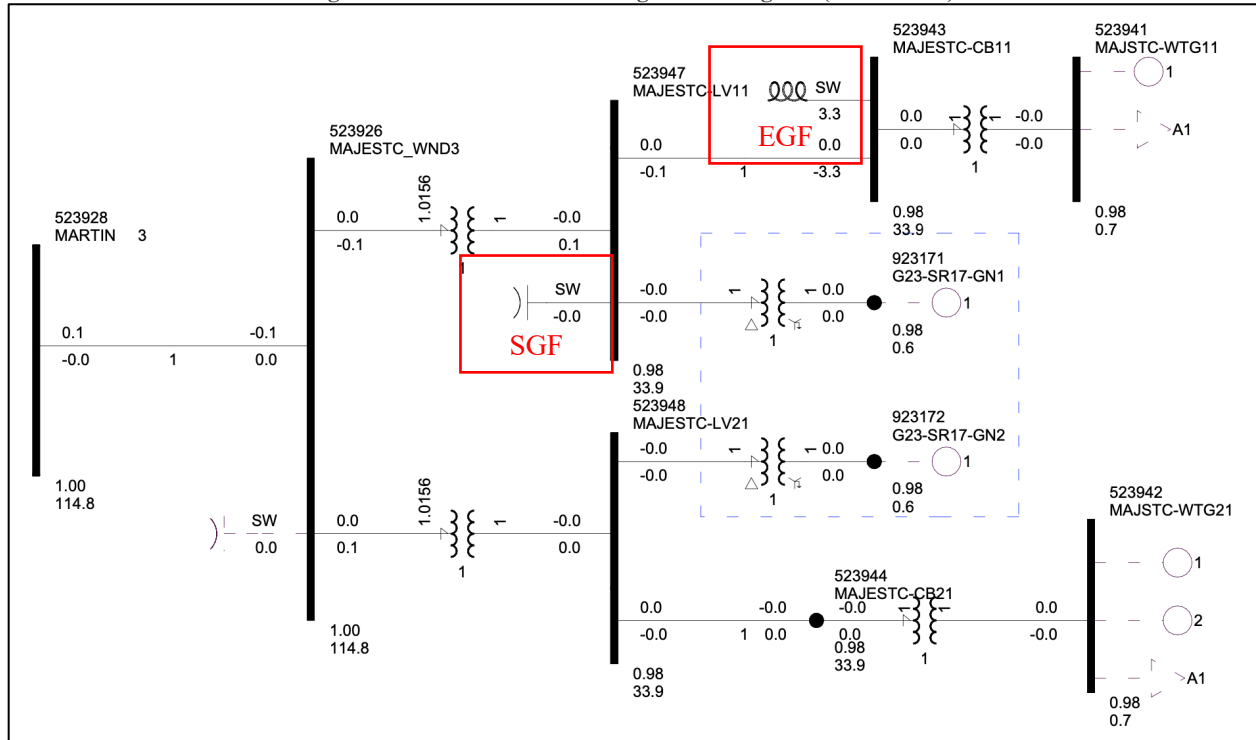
523943
MAJESTC-CB11

523941
MAJSTC-WTG11

523947
MAJESTC-LV11

SW
3.3
EGF
0.0
-3.3

0.0
0.0

-0.0
-0.0

1

A1

523926
MAJESTC_WND3

0.0
-0.1
1

0.98
33.9

0.98
0.7

523928
MARTIN 3

0.0
-0.1

1.0156

1

-0.0
0.1

1

SW
-0.0

SGF

-0.0
-0.0

1
1

0.0
0.0

1

923171
G23-SR17-GN1

1

0.98
0.6

0.1
-0.0
1
-0.1
0.0

0.98
33.9

523948
MAJESTC-LV21

-0.0
-0.0

1
1

0.0
0.0

1

923172
G23-SR17-GN2

1

0.98
0.6

1.00
114.8

SW
0.0

0.0
0.1

1.0156

1

1

-0.0
0.0

523942
MAJSTC-WTG21

1

523944
MAJESTC-CB21

0.0
-0.0

-0.0
1 0.0

-0.0
0.0
0.98
33.9

1
1

1

0.0
-0.0

2

1.00
114.8

0.98
33.9

A1

0.98
0.7